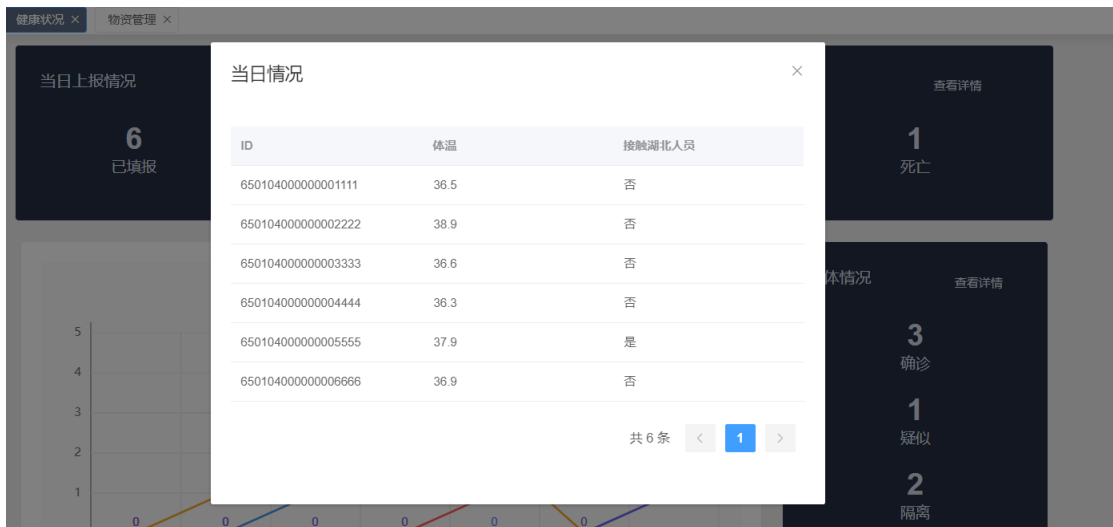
健康状况 ×
物资管理 ×

当日上报情况

6
已填报

查看详情

1
死亡

当日情况

×

| ID | 体温 | 接触湖北人员 |
|---|---|---|
| 650104000000001111 | 36.5 | 否 |
| 650104000000002222 | 38.9 | 否 |
| 650104000000003333 | 36.6 | 否 |
| 650104000000004444 | 36.3 | 否 |
| 650104000000005555 | 37.9 | 是 |
| 650104000000006666 | 36.9 | 否 |

共 6 条 < 1 >

体情况

查看详情

3
确诊

1
疑似

2
隔离

5
4
3
2
1
0 0 0 0 0 0